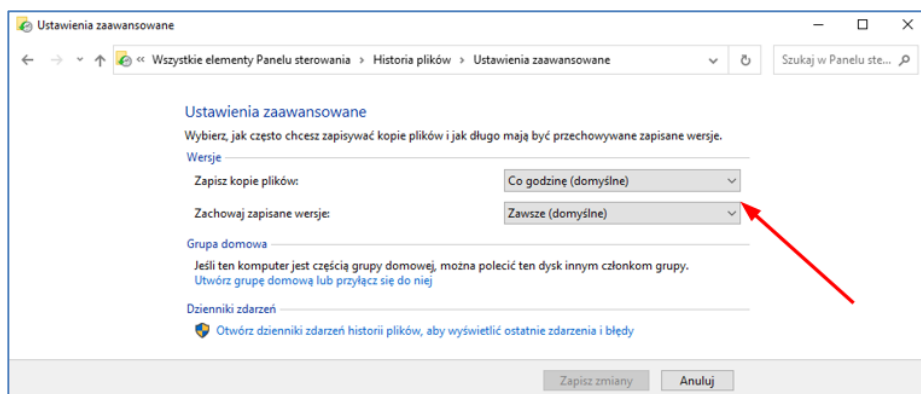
Ustawienia zaawansowane

« Wszystkie elementy Panelu sterowania › Historia plików › Ustawienia zaawansowane

Szukaj w Panelu ste...

Ustawienia zaawansowane

Wybierz, jak często chcesz zapisywać kopie plików i jak długo mają być przechowywane zapisane wersje.

Wersje

Zapisz kopie plików: Co godzinę (domyślne)

Zachowaj zapisane wersje: Zawsze (domyślne)

Grupa domowa

Jeśli ten komputer jest częścią grupy domowej, można polecić ten dysk innym członkom grupy.

Utwórz grupę domową lub przyłącz się do niej

Dzienniki zdarzeń

Otwórz dzienniki zdarzeń historii plików, aby wyświetlić ostatnie zdarzenia i błędy

Zapisz zmiany

Anuluj